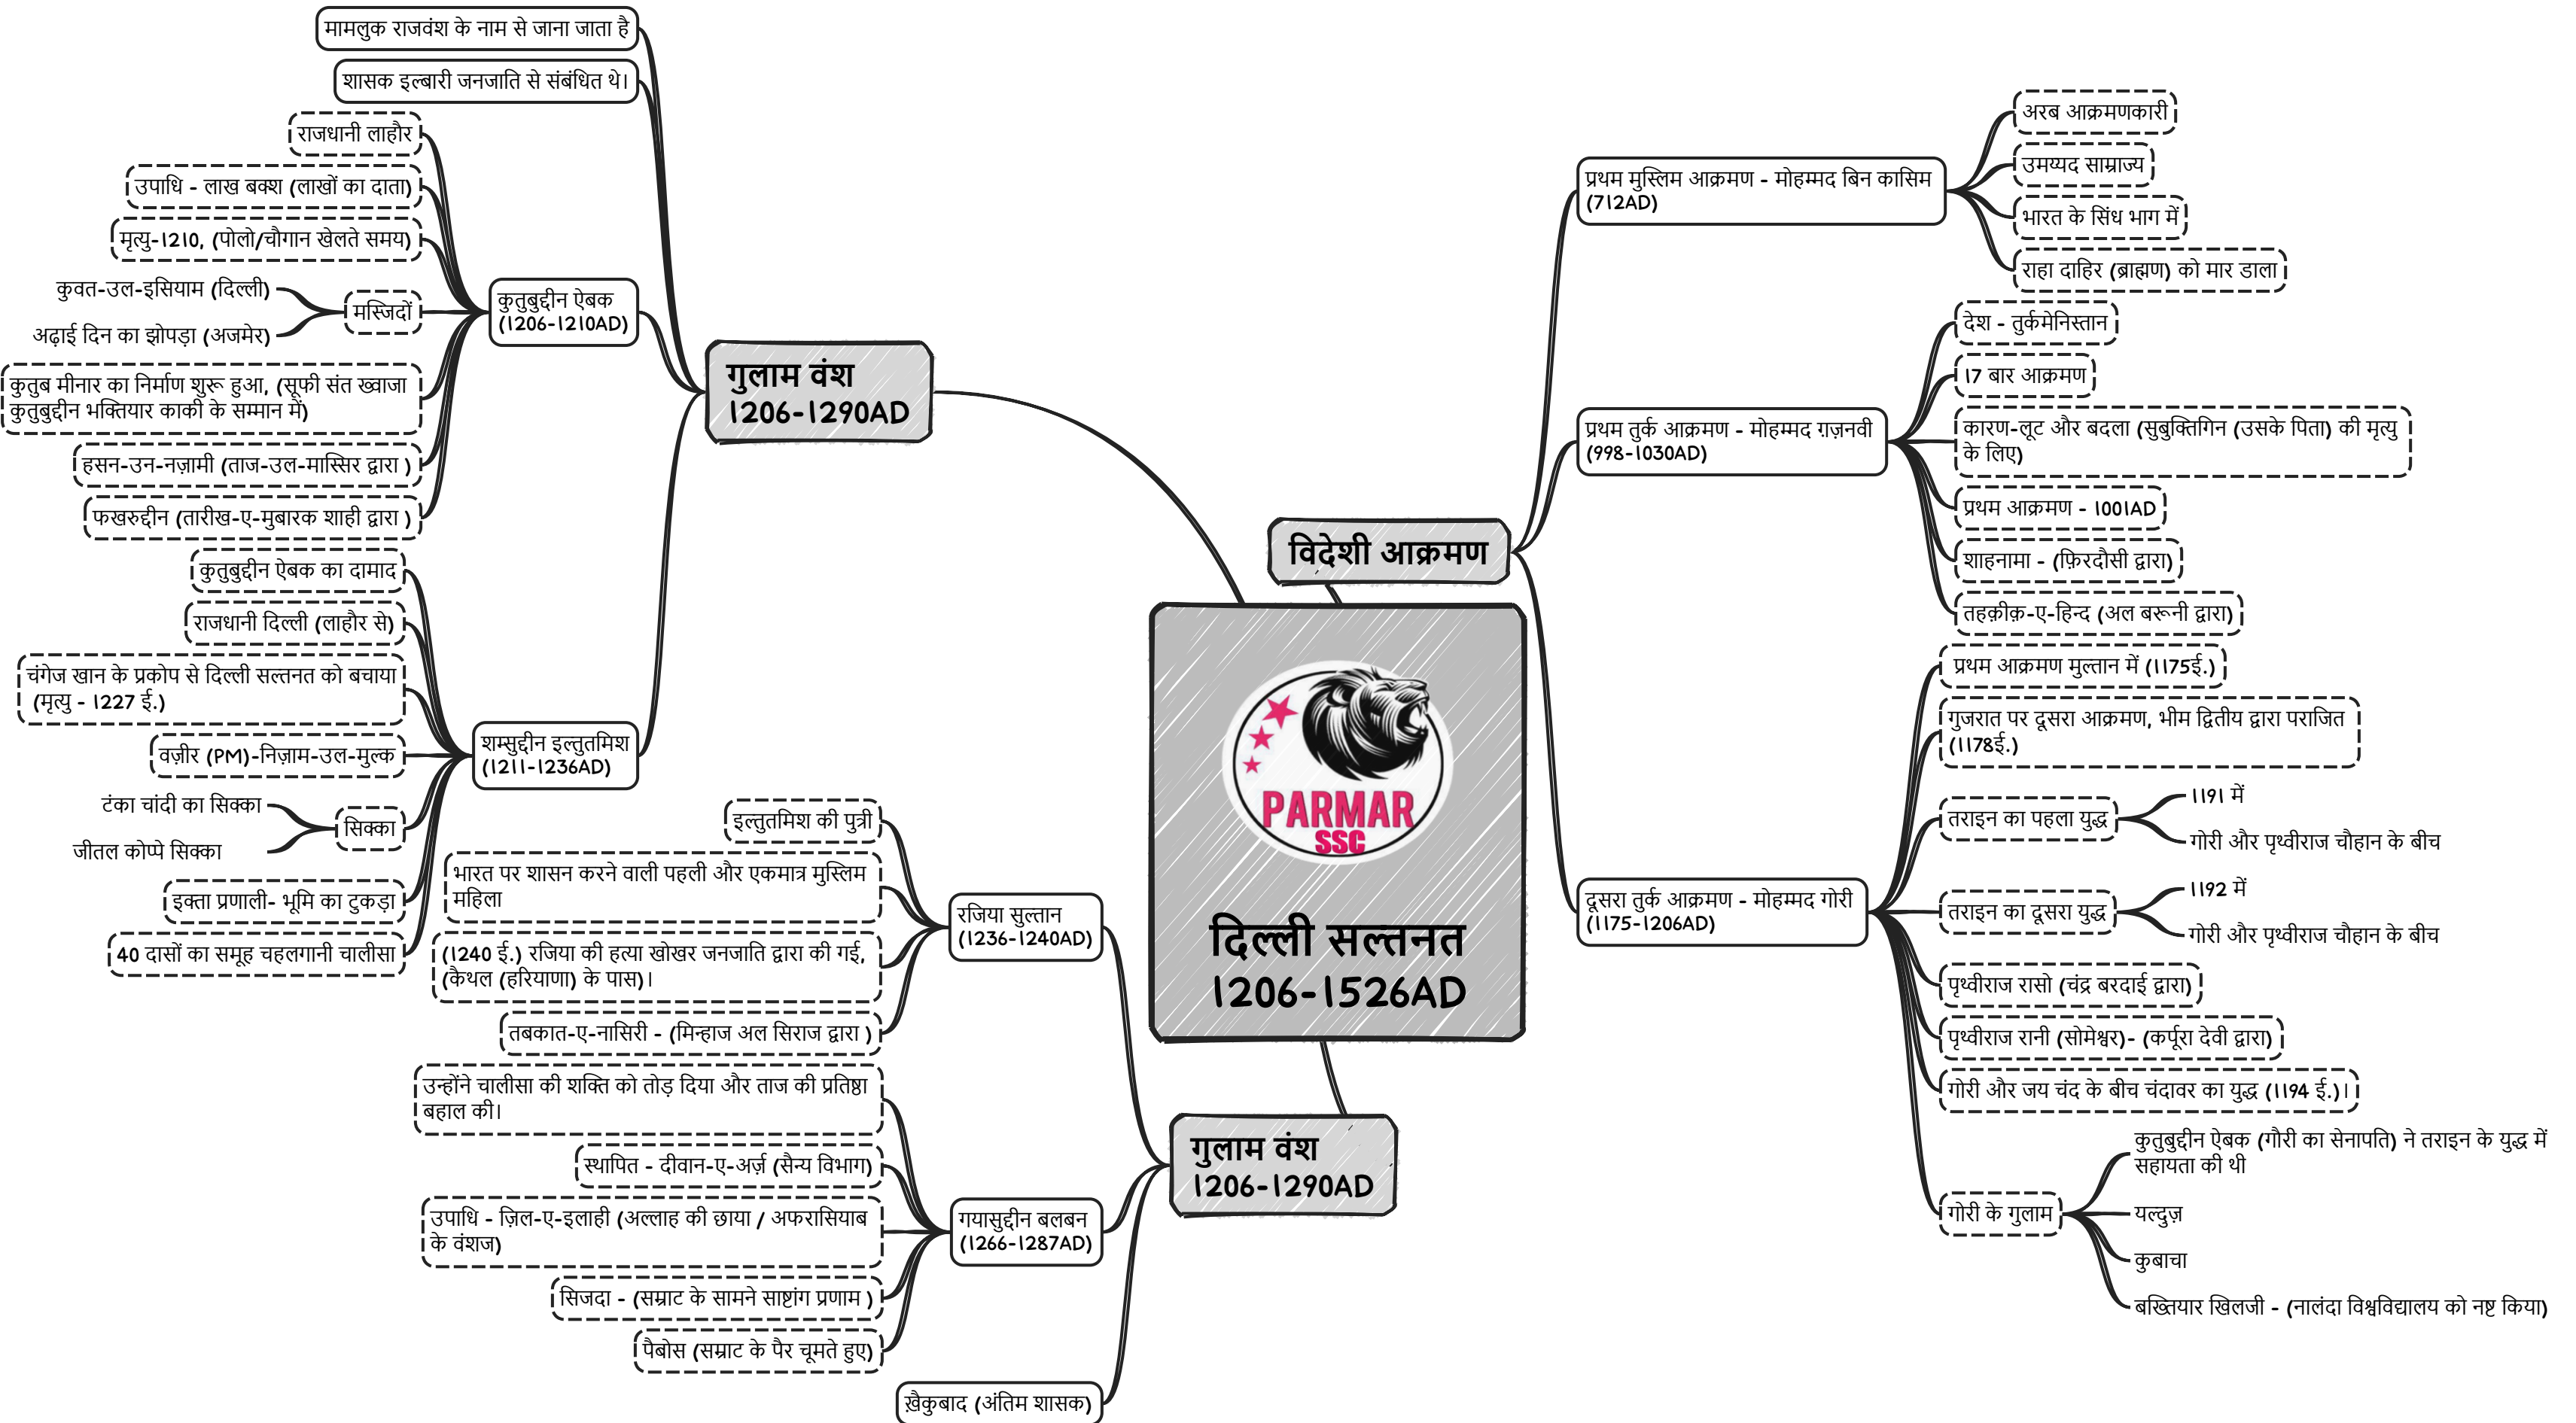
PARMAR
SSC

दिल्ली सल्तनत
1206-1526AD

गुलाम वंश
1206-1290AD

मामलुक राजवंश के नाम से जाना जाता है

शासक इल्बारी जनजाति से संबंधित थे।

कुतुबुद्दीन ऐबक
(1206-1210AD)

राजधानी लाहौर

उपाधि - लाख बक्श (लाखों का दाता)

मृत्यु-1210, (पोलो/चौगान खेलते समय)

मस्जिदें

कुवत-उल-इसियाम (दिल्ली)

अढ़ाई दिन का झोपड़ा (अजमेर)

कुतुब मीनार का निर्माण शुरू हुआ, (सूफी संत ख्वाजा कुतुबुद्दीन भक्तियार काकी के सम्मान में)

हसन-उन-नज़ामी (ताज-उल-मास्सिर द्वारा )

फखरुद्दीन (तारीख-ए-मुबारक शाही द्वारा )

शम्सुद्दीन इल्तुतमिश
(1211-1236AD)

कुतुबुद्दीन ऐबक का दामाद

राजधानी दिल्ली (लाहौर से)

चंगेज खान के प्रकोप से दिल्ली सल्तनत को बचाया (मृत्यु - 1227 ई.)

वज़ीर (PM)-निज़ाम-उल-मुल्क

सिक्का

टंका चांदी का सिक्का

जीतल कोप्पे सिक्का

इक्ता प्रणाली- भूमि का टुकड़ा

40 दासों का समूह चहलगानी चालीसा

गुलाम वंश
1206-1290AD

रजिया सुल्तान
(1236-1240AD)

इल्तुतमिश की पुत्री

भारत पर शासन करने वाली पहली और एकमात्र मुस्लिम महिला

(1240 ई.) रजिया की हत्या खोखर जनजाति द्वारा की गई, (कैथल (हरियाणा) के पास)।

तबकात-ए-नासिरी - (मिन्हाज अल सिराज द्वारा )

गयासुद्दीन बलबन
(1266-1287AD)

उन्होंने चालीसा की शक्ति को तोड़ दिया और ताज की प्रतिष्ठा बहाल की।

स्थापित - दीवान-ए-अर्ज़ (सैन्य विभाग)

उपाधि - ज़िल-ए-इलाही (अल्लाह की छाया / अफरासियाब के वंशज)

सिजदा - (सम्राट के सामने साष्टांग प्रणाम )

पैबोस (सम्राट के पैर चूमते हुए)

ख़ैकुबाद (अंतिम शासक)

विदेशी आक्रमण

प्रथम मुस्लिम आक्रमण - मोहम्मद बिन कासिम (712AD)

अरब आक्रमणकारी

उमय्यद साम्राज्य

भारत के सिंध भाग में

राहा दाहिर (ब्राह्मण) को मार डाला

प्रथम तुर्क आक्रमण - मोहम्मद ग़ज़नवी (998-1030AD)

देश - तुर्कमेनिस्तान

17 बार आक्रमण

कारण-लूट और बदला (सुबुक्तिगिन (उसके पिता) की मृत्यु के लिए)

प्रथम आक्रमण - 1001AD

शाहनामा - (फ़िरदौसी द्वारा)

तहक़ीक़-ए-हिन्द (अल बरूनी द्वारा)

दूसरा तुर्क आक्रमण - मोहम्मद गोरी (1175-1206AD)

प्रथम आक्रमण मुल्तान में (1175ई.)

गुजरात पर दूसरा आक्रमण, भीम द्वितीय द्वारा पराजित (1178ई.)

तराइन का पहला युद्ध

1191 में

गोरी और पृथ्वीराज चौहान के बीच

तराइन का दूसरा युद्ध

1192 में

गोरी और पृथ्वीराज चौहान के बीच

पृथ्वीराज रासो (चंद्र बरदाई द्वारा)

पृथ्वीराज रानी (सोमेश्वर)- (कर्पूरा देवी द्वारा)

गोरी और जय चंद के बीच चंदावर का युद्ध (1194 ई.)।

गोरी के गुलाम

कुतुबुद्दीन ऐबक (गोरी का सेनापति) ने तराइन के युद्ध में सहायता की थी

यल्दुज़

कुबाचा

बख्तियार खिलजी - (नालंदा विश्वविद्यालय को नष्ट किया)